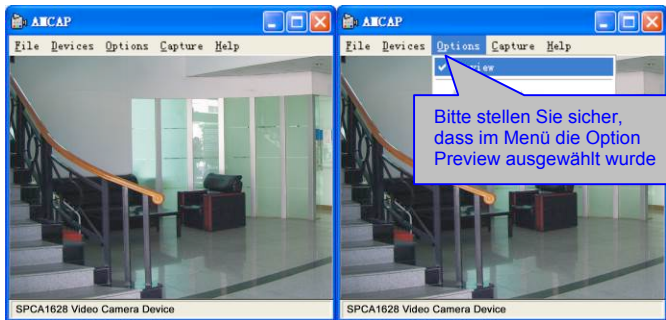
AMCAP

File Devices Options Capture Help

SPCA1628 Video Camera Device

AMCAP

File Devices Options Capture Help

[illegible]eview

Bitte stellen Sie sicher, dass im Menü die Option Preview ausgewählt wurde

SPCA1628 Video Camera Device